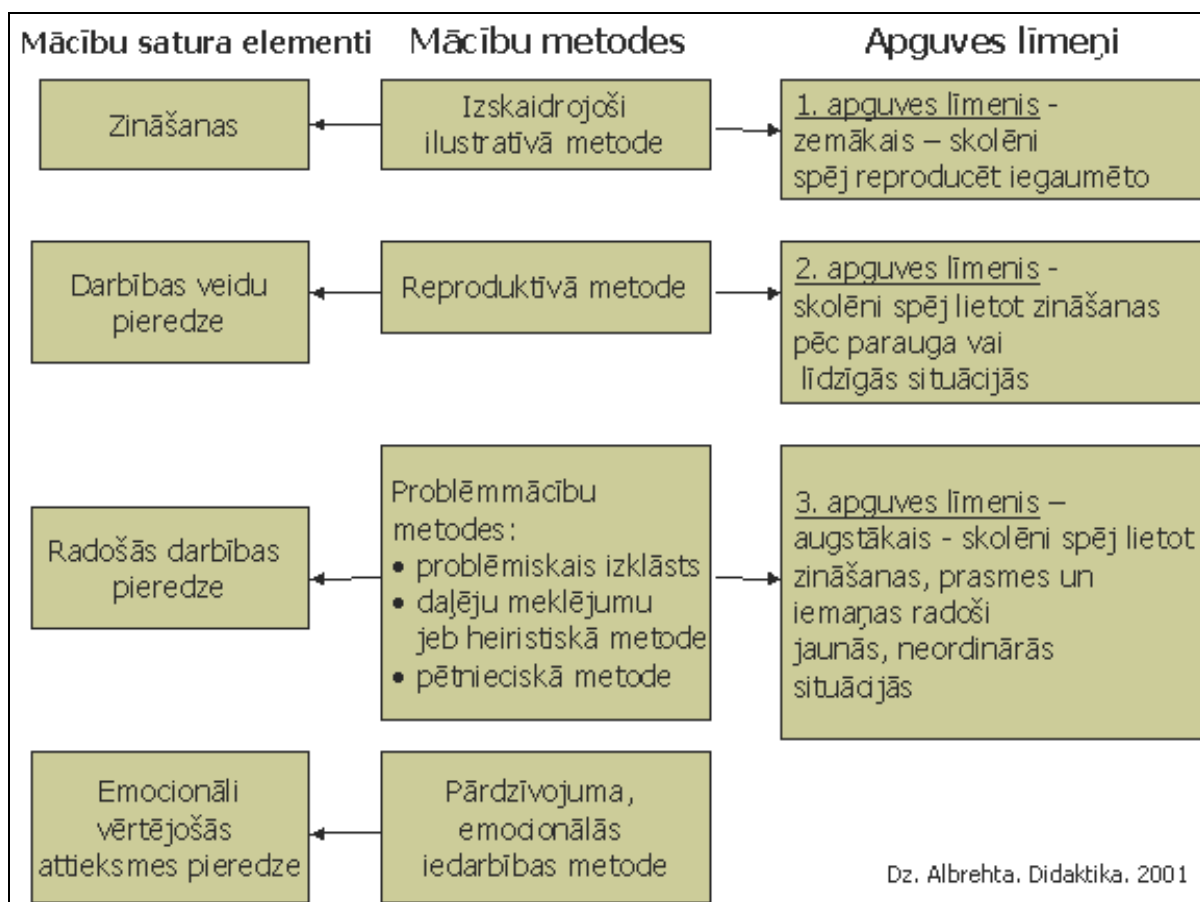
Mācību satura elementi

Mācību metodes

Apguves līmeņi

Zināšanas

Izskaidrojoši ilustratīvā metode

1. apguves līmenis - zemākais – skolēni spēj reproducēt iegaumēto

Darbības veidu pieredze

Reproduktīvā metode

2. apguves līmenis - skolēni spēj lietot zināšanas pēc parauga vai līdzīgās situācijās

Radošās darbības pieredze

Problēmmācību metodes:
• problēmiskais izklāsts
• daļēju meklējumu jeb heiristiskā metode
• pētnieciskā metode

3. apguves līmenis – augstākais - skolēni spēj lietot zināšanas, prasmes un iemaņas radoši jaunās, neordinārās situācijās

Emocionāli vērtējošās attieksmes pieredze

Pārdzīvojuma, emocionālās iedarbības metode

Dz. Albrehta. Didaktika. 2001